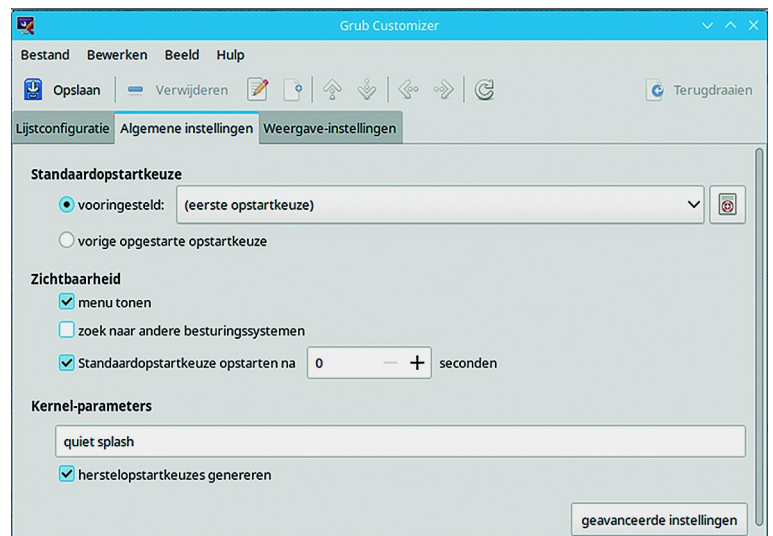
Grub Customizer

Bestand Bewerken Beeld Hulp

Opslaan Verwijderen Terugdraaien

Lijstconfiguratie Algemene instellingen Weergave-instellingen

Standaardopstartkeuze

vooringesteld: (eerste opstartkeuze)

vorige opgestarte opstartkeuze

Zichtbaarheid

menu tonen

zoek naar andere besturingssystemen

Standaardopstartkeuze opstarten na 0 seconden

Kernel-parameters

quiet splash

herstelopstartkeuzes genereren

geavanceerde instellingen